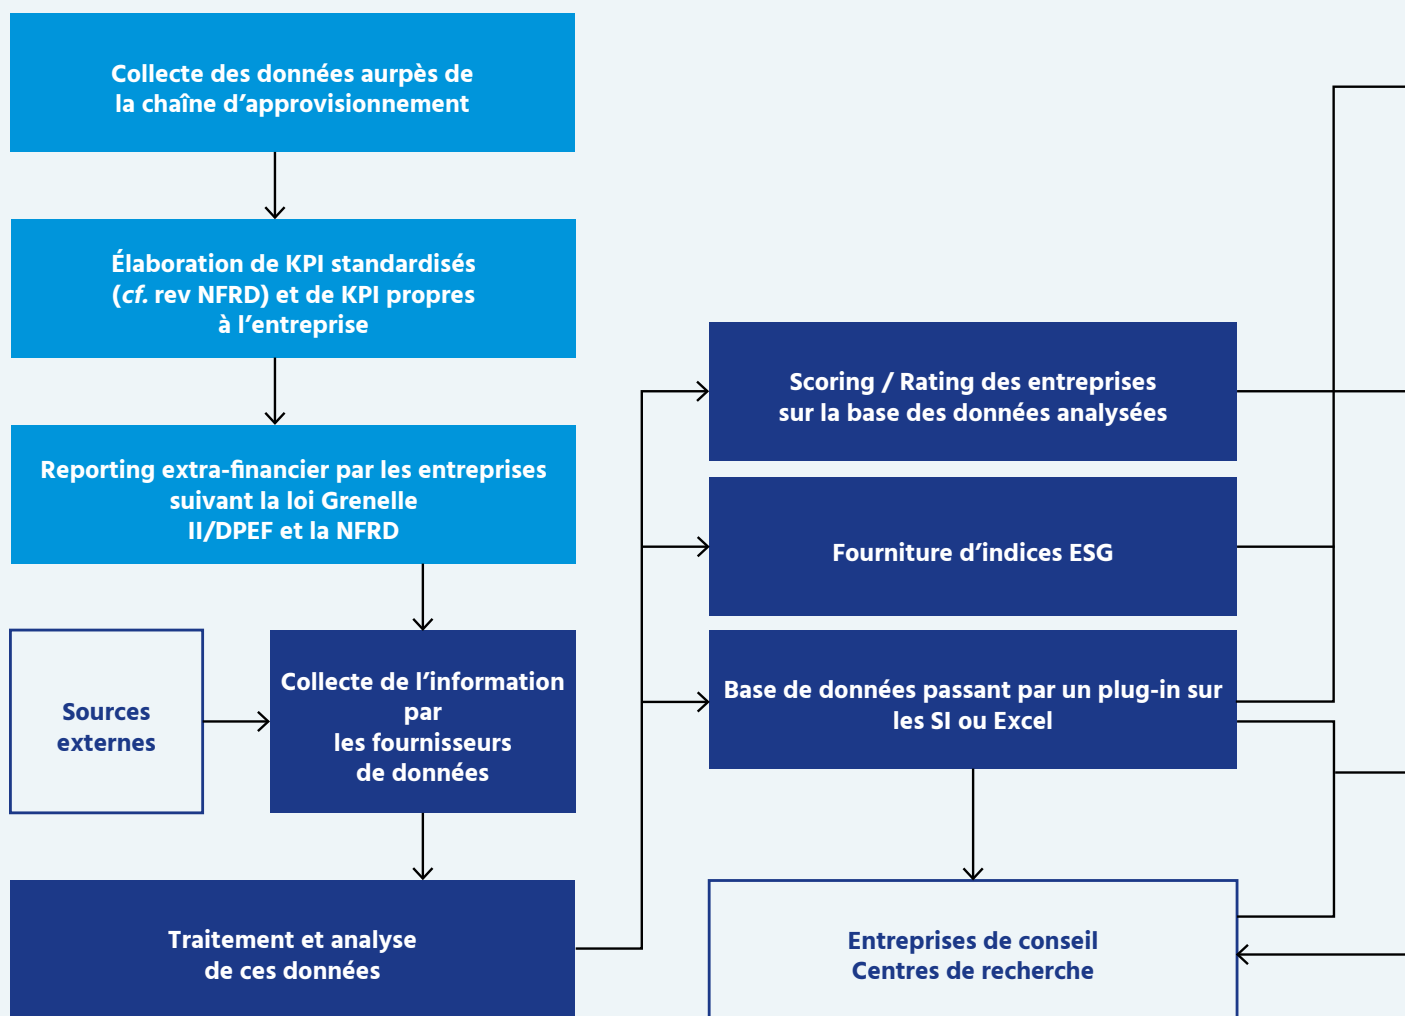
Collecte des données aurpès de la chaîne d'approvisionnement

Élaboration de KPI standardisés (*cf.* rev NFRD) et de KPI propres à l'entreprise

Reporting extra-financier par les entreprises suivant la loi Grenelle II/DPEF et la NFRD

Sources externes

Collecte de l'information par les fournisseurs de données

Traitement et analyse de ces données

Scoring / Rating des entreprises sur la base des données analysées

Fourniture d'indices ESG

Base de données passant par un plug-in sur les SI ou Excel

Entreprises de conseil Centres de recherche